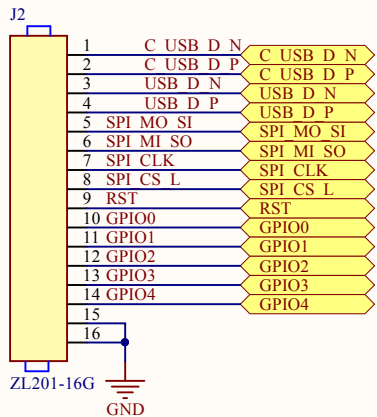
J2

1 C_USB_D_N
2 C_USB_D_P
3 USB_D_N
4 USB_D_P
5 SPI_MO_SI
6 SPI_MI_SO
7 SPI_CLK
8 SPI_CS_L
9 RST
10 GPIO0
11 GPIO1
12 GPIO2
13 GPIO3
14 GPIO4
15
16

C_USB_D_N
C_USB_D_P
USB_D_N
USB_D_P
SPI_MO_SI
SPI_MI_SO
SPI_CLK
SPI_CS_L
RST
GPIO0
GPIO1
GPIO2
GPIO3
GPIO4

ZL201-16G

GND